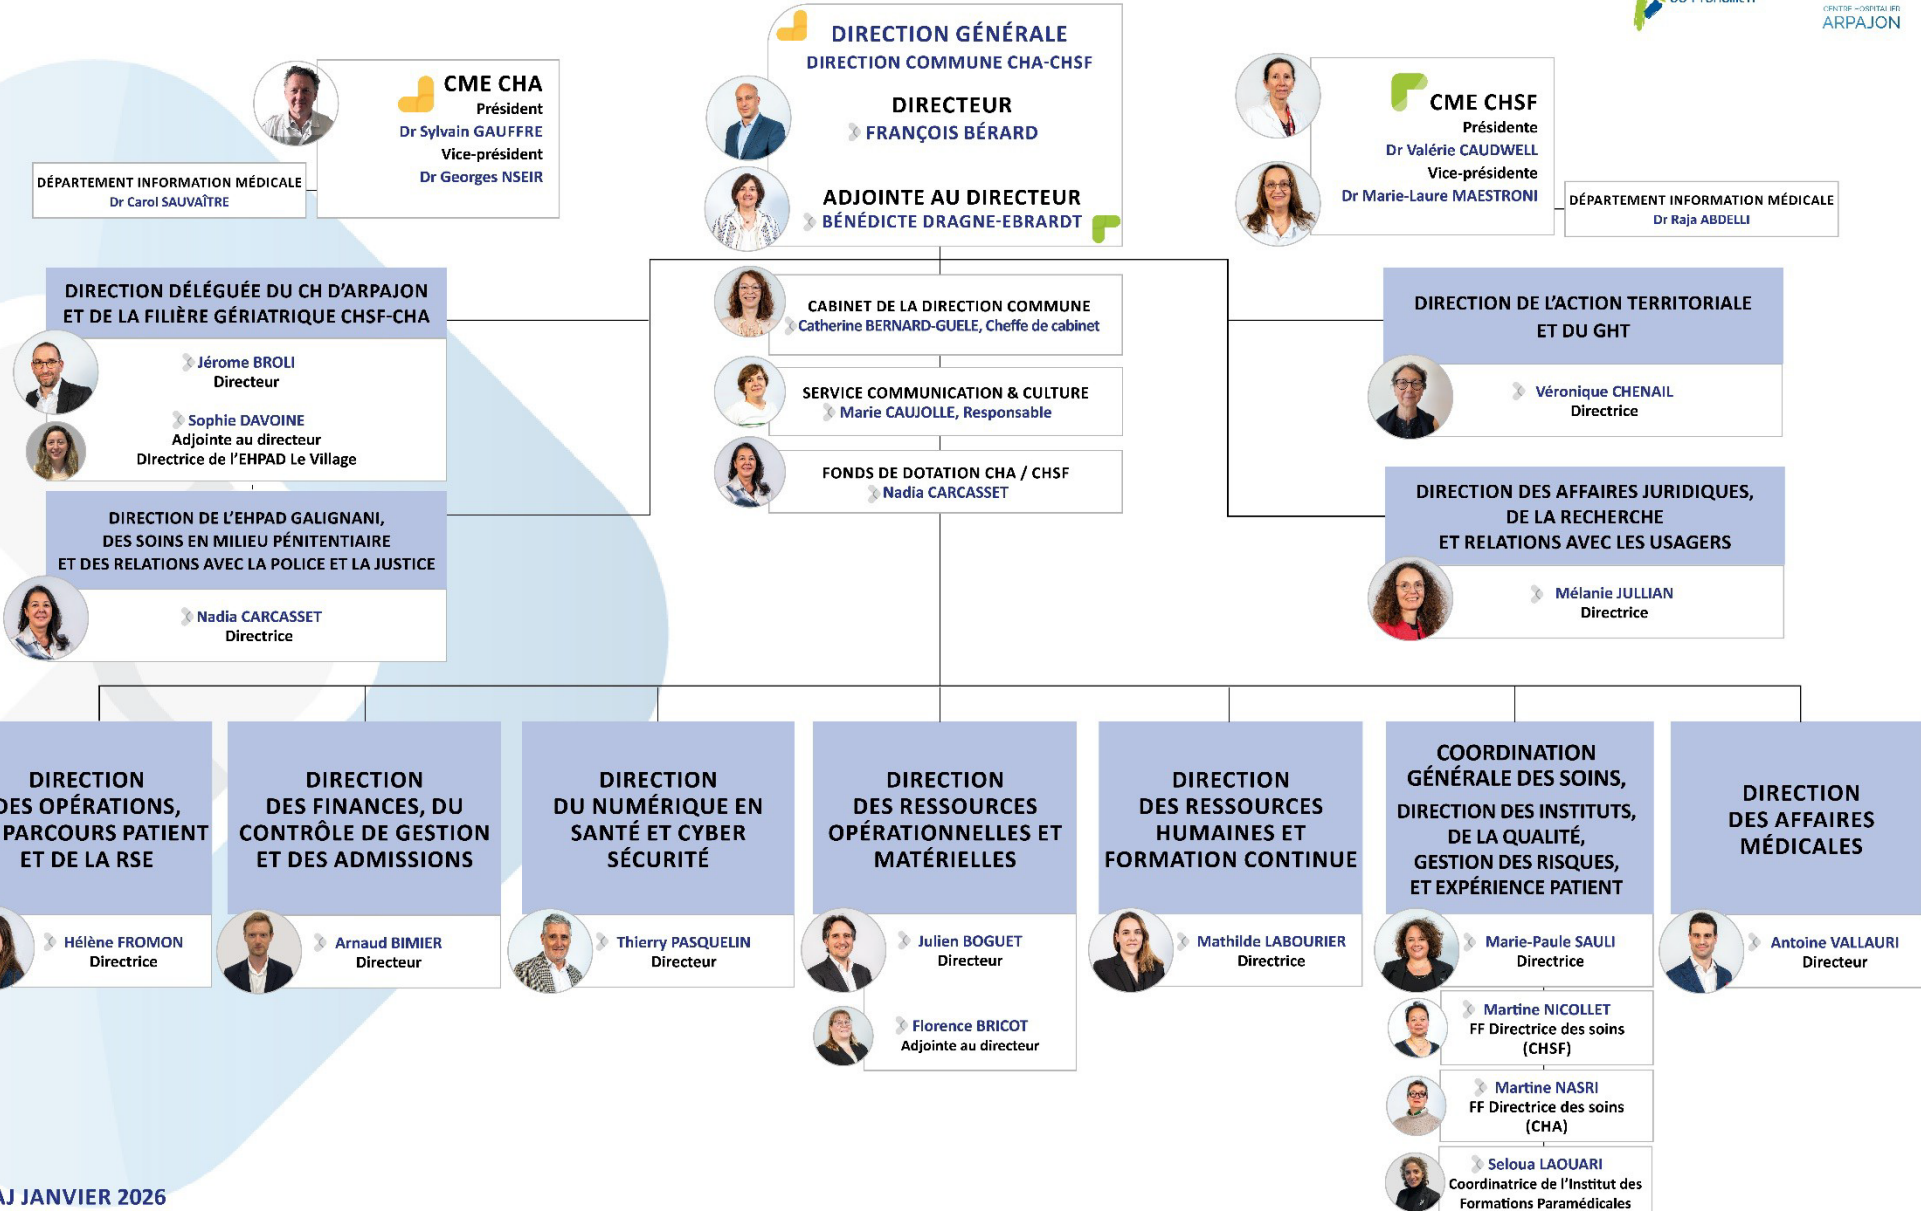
DIRECTION GÉNÉRALE
DIRECTION COMMUNE CHA-CHSF

DIRECTEUR
FRANÇOIS BÉRARD

ADJOINTE AU DIRECTEUR
BÉNÉDICTE DRAGNE-EBRARDT

CENTRE HOSPITALIER ARPAJON

CME CHA
Président
Dr Sylvain GAUFFRE
Vice-président
Dr Georges NSEIR

DÉPARTEMENT INFORMATION MÉDICALE
Dr Carol SAUVAÎTRE

CME CHSF
Présidente
Dr Valérie CAUDWELL
Vice-présidente
Dr Marie-Laure MAESTRONI

DÉPARTEMENT INFORMATION MÉDICALE
Dr Raja ABDELLI

DIRECTION DÉLÉGUÉE DU CH D'ARPAJON ET DE LA FILIÈRE GÉRIATRIQUE CHSF-CHA
Jérome BROLI
Directeur
Sophie DAVOINE
Adjointe au directeur
Directrice de l'EHPAD Le Village

DIRECTION DE L'EHPAD GALIGNANI, DES SOINS EN MILIEU PÉNITENTIAIRE ET DES RELATIONS AVEC LA POLICE ET LA JUSTICE
Nadia CARCASSET
Directrice

CABINET DE LA DIRECTION COMMUNE
Catherine BERNARD-GUELE, Cheffe de cabinet

SERVICE COMMUNICATION & CULTURE
Marie CAUJOLLE, Responsable

FONDS DE DOTATION CHA / CHSF
Nadia CARCASSET

DIRECTION DE L'ACTION TERRITORIALE ET DU GHT
Véronique CHENAIL
Directrice

DIRECTION DES AFFAIRES JURIDIQUES, DE LA RECHERCHE ET RELATIONS AVEC LES USAGERS
Mélanie JULLIAN
Directrice

DIRECTION DES OPÉRATIONS, PARCOURS PATIENT ET DE LA RSE
Hélène FROMON
Directrice

DIRECTION DES FINANCES, DU CONTRÔLE DE GESTION ET DES ADMISSIONS
Arnaud BIMIER
Directeur

DIRECTION DU NUMÉRIQUE EN SANTÉ ET CYBER SÉCURITÉ
Thierry PASQUELIN
Directeur

DIRECTION DES RESSOURCES OPÉRATIONNELLES ET MATÉRIELLES
Julien BOGUET
Directeur
Florence BRICOT
Adjointe au directeur

DIRECTION DES RESSOURCES HUMAINES ET FORMATION CONTINUE
Mathilde LABOURIER
Directrice

COORDINATION GÉNÉRALE DES SOINS,
DIRECTION DES INSTITUTS, DE LA QUALITÉ, GESTION DES RISQUES, ET EXPÉRIENCE PATIENT
Marie-Paule SAULI
Directrice
Martine NICOLLET
FF Directrice des soins (CHSF)
Martine NASRI
FF Directrice des soins (CHA)
Seloua LAOUARI
Coordinatrice de l'Institut des Formations Paramédicales

DIRECTION DES AFFAIRES MÉDICALES
Antoine VALLAURI
Directeur

AJ JANVIER 2026